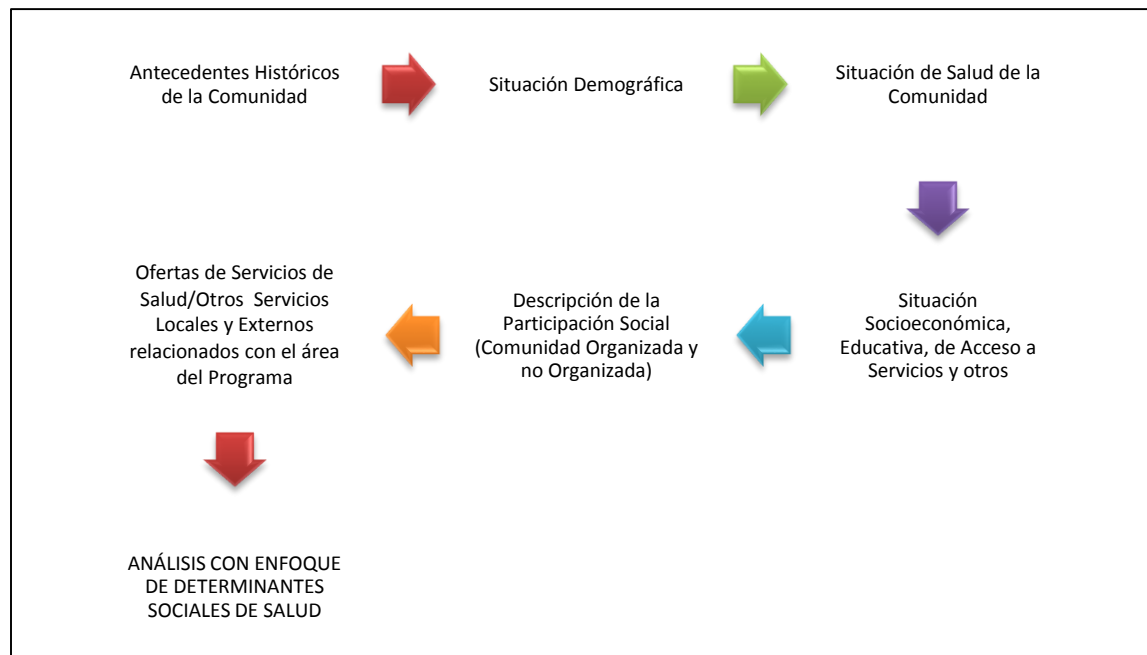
Antecedentes Históricos de la Comunidad

Situación Demográfica

Situación de Salud de la Comunidad

Situación Socioeconómica, Educativa, de Acceso a Servicios y otros

Descripción de la Participación Social (Comunidad Organizada y no Organizada)

Ofertas de Servicios de Salud/Otros Servicios Locales y Externos relacionados con el área del Programa

ANÁLISIS CON ENFOQUE DE DETERMINANTES SOCIALES DE SALUD